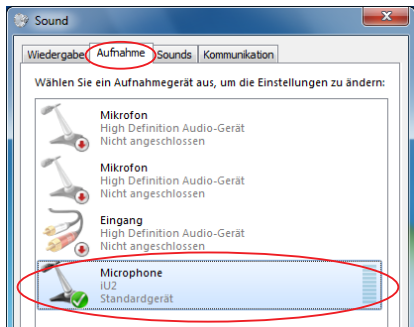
Sound

Wiedergabe Aufnahme Sounds Kommunikation

Wählen Sie ein Aufnahmegerät aus, um die Einstellungen zu ändern:

Mikrofon
High Definition Audio-Gerät
Nicht angeschlossen

Mikrofon
High Definition Audio-Gerät
Nicht angeschlossen

Eingang
High Definition Audio-Gerät
Nicht angeschlossen

Microphone
iU2
Standardgerät